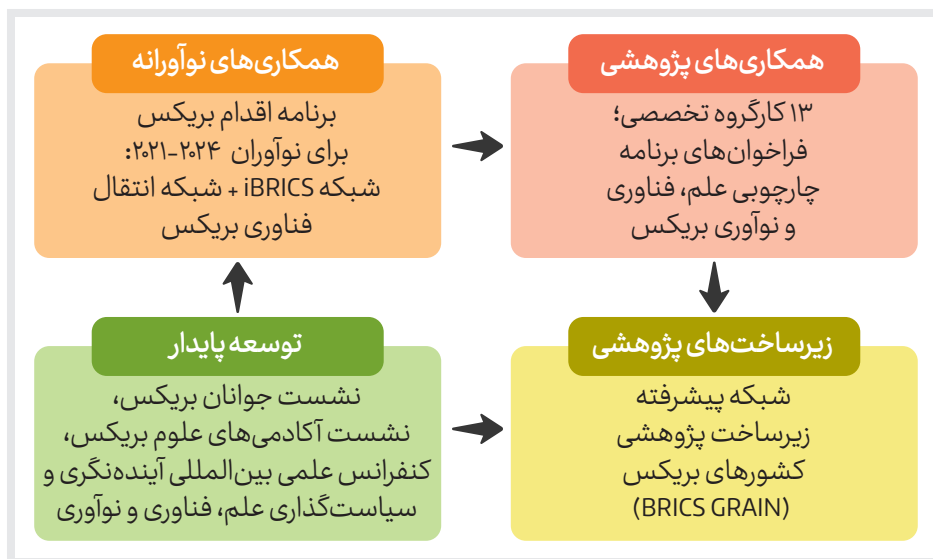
همکاری‌های پژوهشی

۱۳ کارگروه تخصصی؛ فراخوان‌های برنامه چارچوبی علم، فناوری و نوآوری بریکس

همکاری‌های نوآورانه

برنامه اقدام بریکس برای نوآوران ۲۰۲۴-۲۰۲۱: شبکه iBRICS + شبکه انتقال فناوری بریکس

زیرساخت‌های پژوهشی

شبکه پیشرفته زیرساخت پژوهشی کشورهای بریکس (BRICS GRAIN)

توسعه پایدار

نشست جوانان بریکس، نشست آکادمی‌های علوم بریکس، کنفرانس علمی بین‌المللی آینده‌نگری و سیاست‌گذاری علم، فناوری و نوآوری